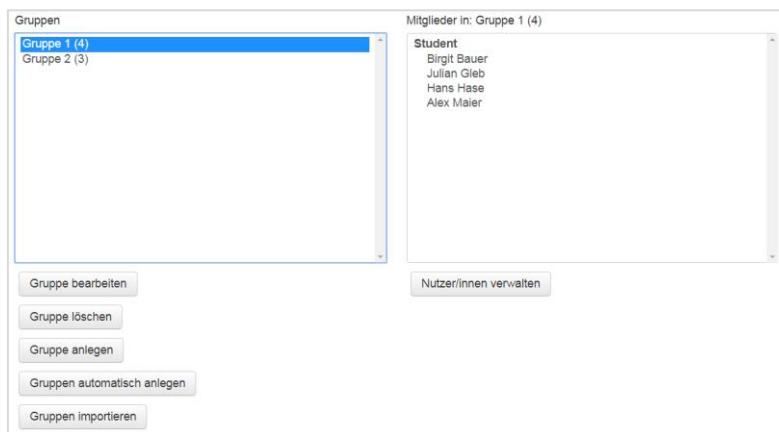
Gruppen

Gruppe 1 (4)
Gruppe 2 (3)

Mitglieder in: Gruppe 1 (4)

Student
Birgit Bauer
Julian Gleb
Hans Hase
Alex Maier

Gruppe bearbeiten

Nutzer/innen verwalten

Gruppe löschen

Gruppe anlegen

Gruppen automatisch anlegen

Gruppen importieren